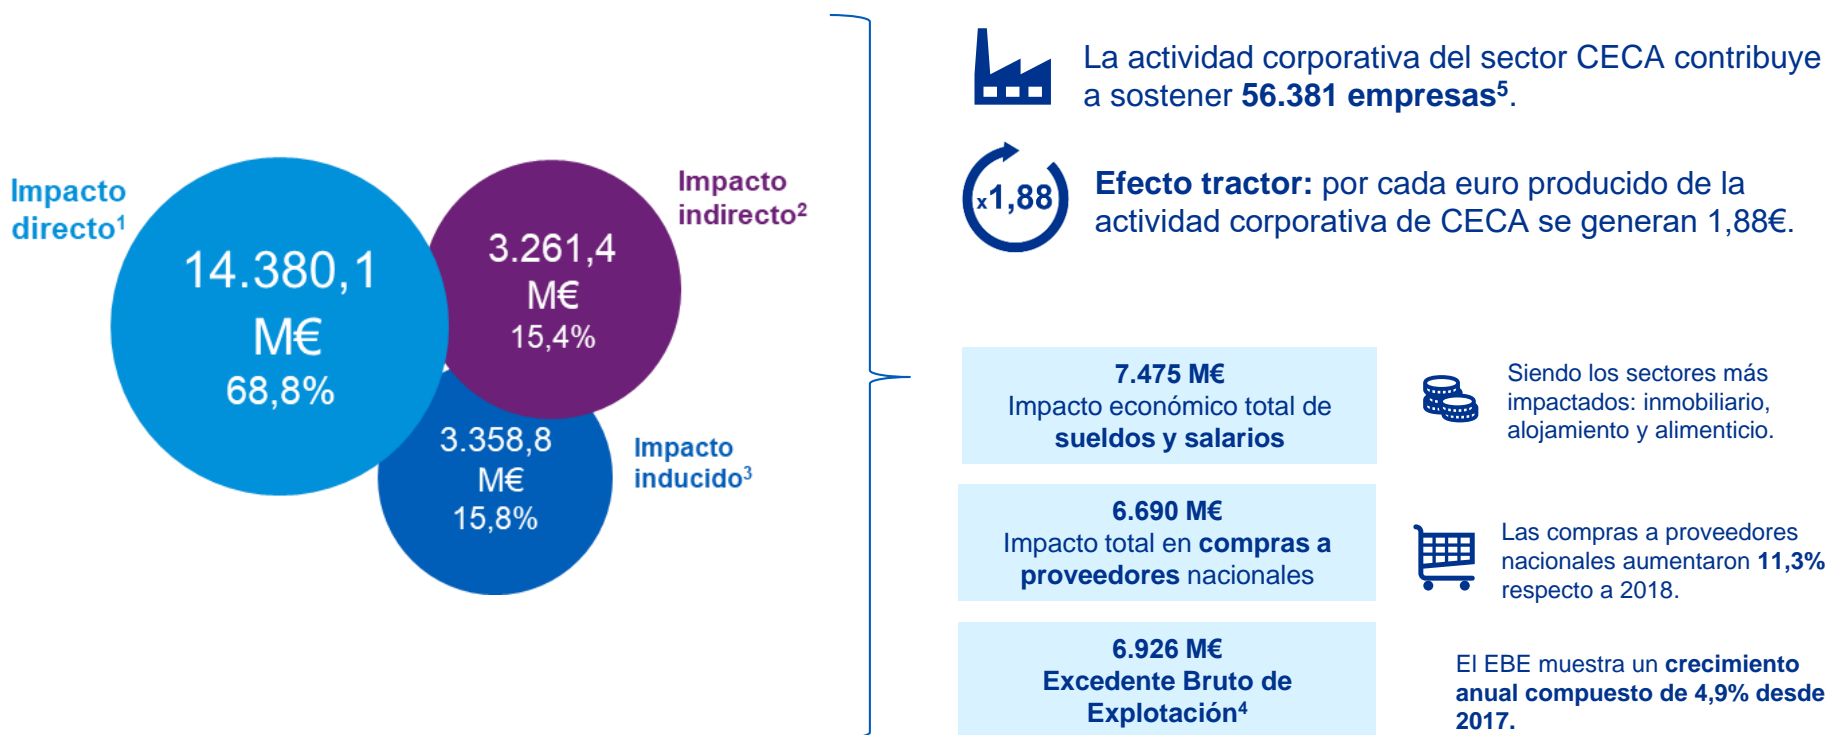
Impacto directo$^1$

14.380,1 M€ 68,8%

Impacto indirecto$^2$

3.261,4 M€ 15,4%

3.358,8 M€ 15,8%

Impacto inducido$^3$

La actividad corporativa del sector CECA contribuye a sostener **56.381 empresas**$^5$.

x1,88

**Efecto tractor:** por cada euro producido de la actividad corporativa de CECA se generan 1,88€.

**7.475 M€**
Impacto económico total de **sueldos y salarios**

Siendo los sectores más impactados: inmobiliario, alojamiento y alimenticio.

**6.690 M€**
Impacto total en **compras a proveedores** nacionales

Las compras a proveedores nacionales aumentaron **11,3%** respecto a 2018.

**6.926 M€**
**Excedente Bruto de Explotación**$^4$

El EBE muestra un **crecimiento anual compuesto de 4,9% desde 2017.**